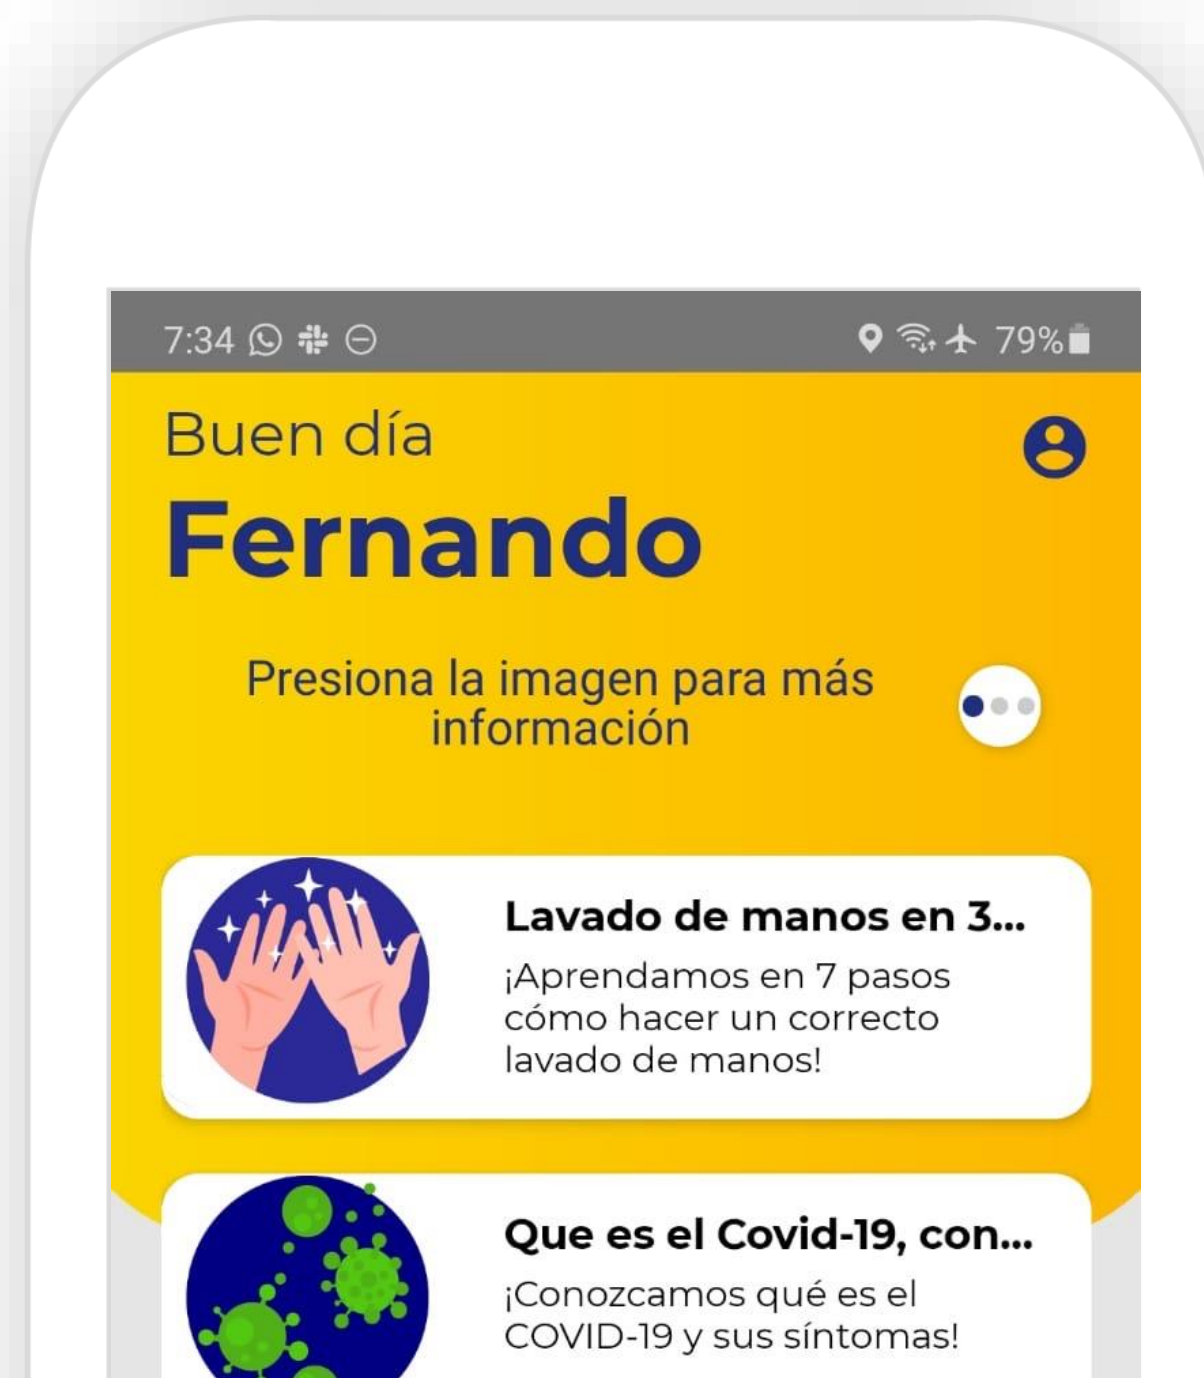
7:34

79%

Buen día

Fernando

Presiona la imagen para más información

Lavado de manos en 3...

¡Aprendamos en 7 pasos cómo hacer un correcto lavado de manos!

Que es el Covid-19, con...

¡Conozcamos qué es el COVID-19 y sus síntomas!